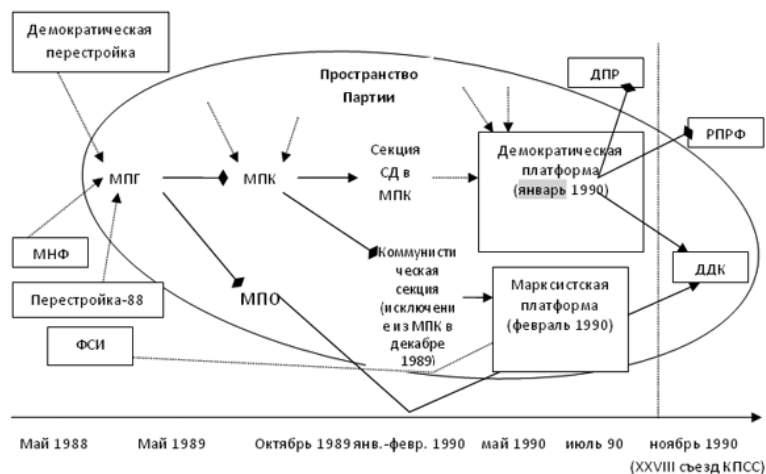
Демократическая перестройка

Пространство Партии

ДПР

РПРФ

МПГ

МПК

Секция СД в МПК

Демократическая платформа (январь 1990)

МНФ

Коммунистическая секция (исключение из МПК в декабре 1989)

ДДК

Перестройка-88

МПО

Марксистская платформа (февраль 1990)

ФСИ

Май 1988 Май 1989 Октябрь 1989 янв.-февр. 1990 май 1990 июль 90 ноябрь 1990 (XXVIII съезд КПСС)